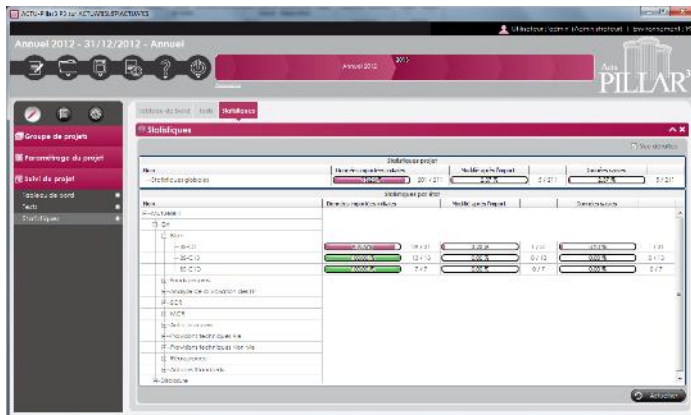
ACTU-PILLAR P3 sur ACTUARIELSPACEWKS

Utilisateur : admin (Administrateur) | Environnement : P

Annuel 2012 - 31/12/2012 - Annuel

Annuel 2012

2013

Actu PILLAR3

Groupe de projets

Paramétrage du projet

Suivi du projet

Tableau de bord

Tests

Statistiques

Tableau de bord | Tests | Statistiques

Statistiques

Statistiques projet

| Nom | Données requises saisies | | Modifié après l'import | | Contrôles saisis | |
|---|---|---|---|---|---|---|
| Statistiques globales | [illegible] | 39 / 211 | 0,00 % | 0 / 211 | 2,37 % | 5 / 211 |

Statistiques par état

| Nom | Données requises saisies | | Modifié après l'import | | Contrôles saisis | |
|---|---|---|---|---|---|---|
| Actuariel 1 | | | | | | |
| BS | | | | | | |
| Bilan | | | | | | |
| BS-C1 | 6,00 % | 10 / 31 | 0,00 % | 1 / 31 | 3,13 % | 1 / 31 |
| BS-C1D | 100,00 % | 13 / 13 | 0,00 % | 0 / 13 | 0,00 % | 0 / 13 |
| BS-C1D | 100,00 % | 7 / 7 | 0,00 % | 0 / 7 | 0,00 % | 0 / 7 |
| Fonds propres | | | | | | |
| Analyse de la variation des fonds | | | | | | |
| SCR | | | | | | |
| MCR | | | | | | |
| Actifs | | | | | | |
| Provisions techniques Vie | | | | | | |
| Provisions techniques Non Vie | | | | | | |
| Réassurance | | | | | | |
| Autres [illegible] | | | | | | |
| Déclarations | | | | | | |

Actualiser